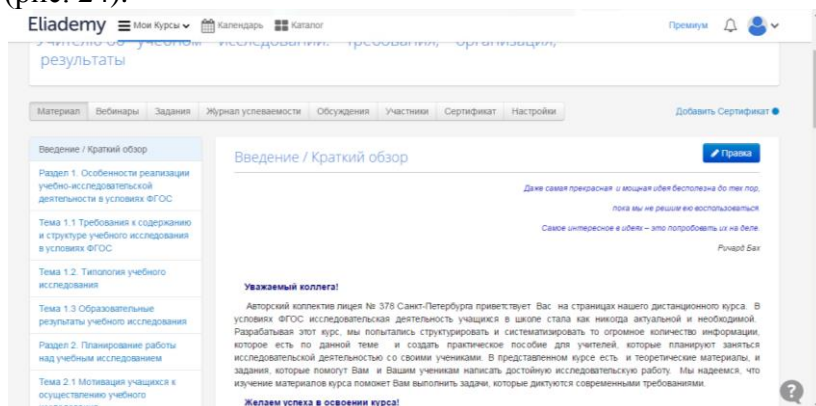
(рис. 24).

Eliademy Мои Курсы Календарь Каталог Премиум

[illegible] исследований: требования, организация, результаты

Материал Вебинары Задания Журнал успеваемости Обсуждения Участники Сертификат Настройки Добавить Сертификат

Введение / Краткий обзор

Раздел 1. Особенности реализации учебно-исследовательской деятельности в условиях ФГОС

Тема 1.1 Требования к содержанию и структуре учебного исследования в условиях ФГОС

Тема 1.2. Типология учебного исследования

Тема 1.3 Образовательные результаты учебного исследования

Раздел 2. Планирование работы над учебным исследованием

Тема 2.1 Мотивация учащихся к осуществлению учебного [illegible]

Введение / Краткий обзор

Правка

Даже самая прекрасная и мощная идея бесполезна до тех пор, пока мы не решим ею воспользоваться.

Самое интересное в идеях – это попробовать их на деле.

Ричард Бах

Уважаемый коллега!

Авторский коллектив лицея № 378 Санкт-Петербурга приветствует Вас на страницах нашего дистанционного курса. В условиях ФГОС исследовательская деятельность учащихся в школе стала как никогда актуальной и необходимой. Разрабатывая этот курс, мы попытались структурировать и систематизировать то огромное количество информации, которое есть по данной теме и создать практическое пособие для учителей, которые планируют заняться исследовательской деятельностью со своими учениками. В представленном курсе есть и теоретические материалы, и задания, которые помогут Вам и Вашим ученикам написать достойную исследовательскую работу. Мы надеемся, что изучение материалов курса поможет Вам выполнить задачи, которые диктуются современными требованиями.

Желаем успеха в освоении курса!